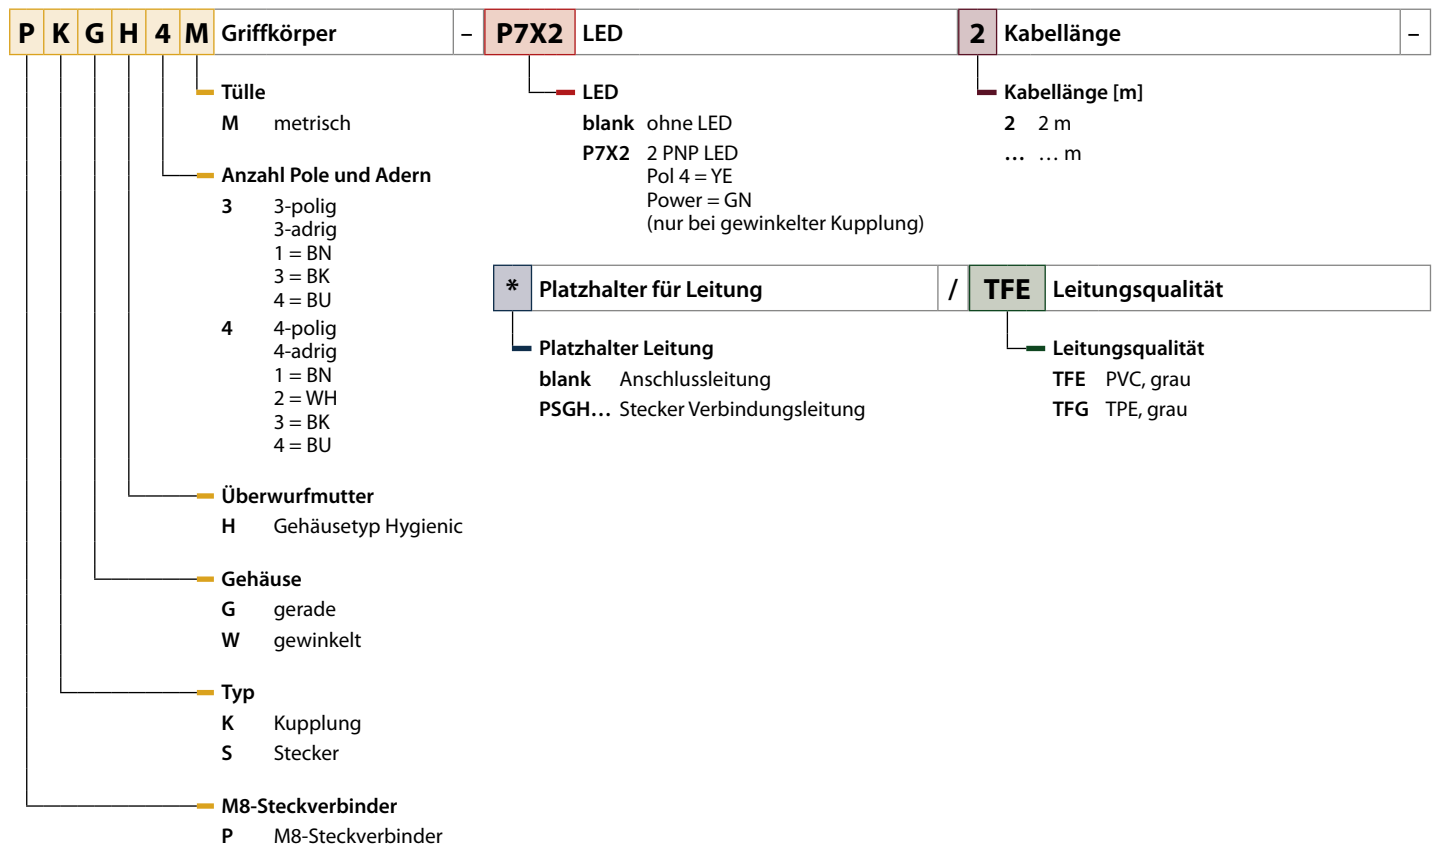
| P | K | G | H | 4 | M | Griffkörper | – | P7X2 | LED | 2 | Kabellänge | – |
|---|---|---|---|---|---|---|---|---|---|---|---|---|

Tülle
M metrisch

Anzahl Pole und Adern
3 3-polig
3-adrig
1 = BN
3 = BK
4 = BU
4 4-polig
4-adrig
1 = BN
2 = WH
3 = BK
4 = BU

Überwurfmutter
H Gehäusetyp Hygienic

Gehäuse
G gerade
W gewinkelt

Typ
K Kupplung
S Stecker

M8-Steckverbinder
P M8-Steckverbinder

LED
blank ohne LED
P7X2 2 PNP LED
Pol 4 = YE
Power = GN
(nur bei gewinkelter Kupplung)

Kabellänge [m]
2 2 m
… … m

| * | Platzhalter für Leitung | / | TFE | Leitungsqualität |
|---|---|---|---|---|

Platzhalter Leitung
blank Anschlussleitung
PSGH… Stecker Verbindungsleitung

Leitungsqualität
TFE PVC, grau
TFG TPE, grau